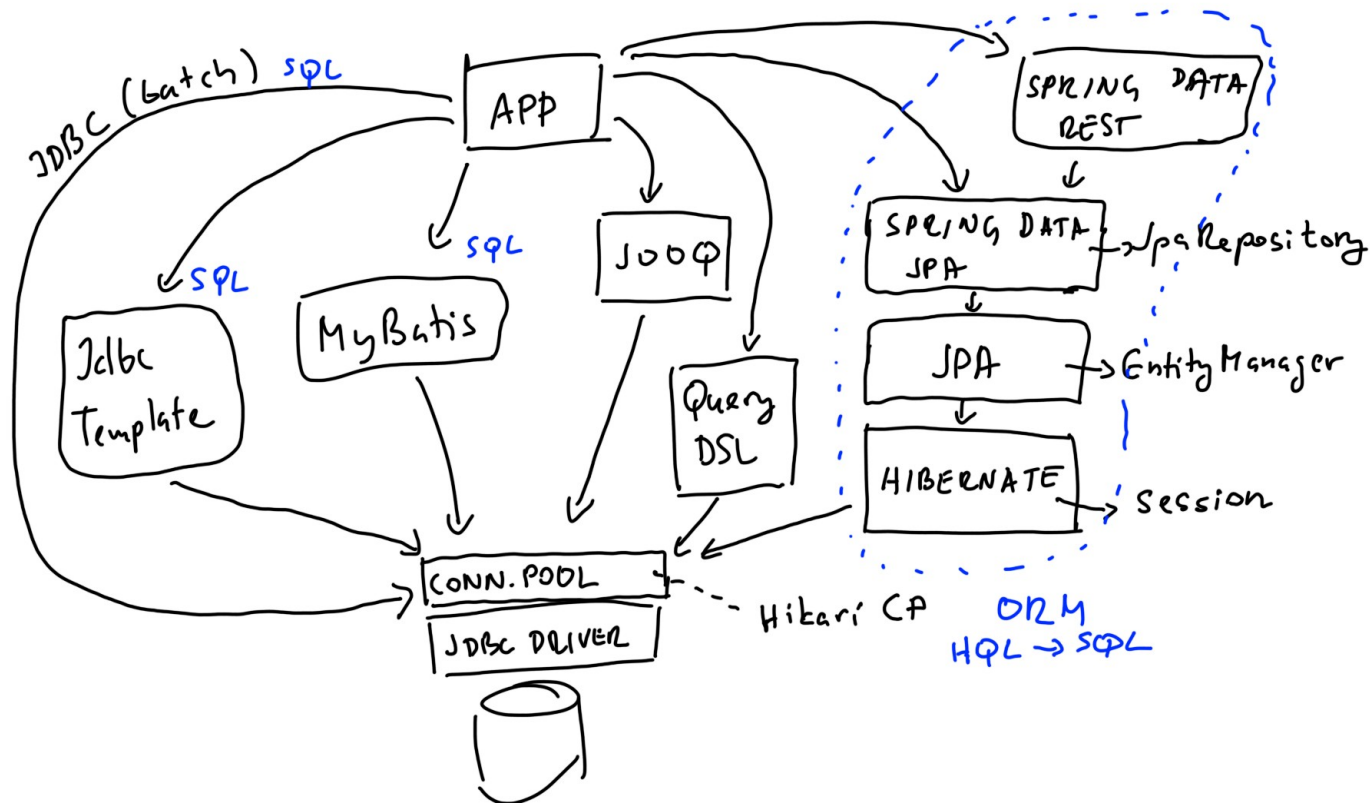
JDBC (batch) SQL

APP

SPRING DATA REST

SPRING DATA JPA → JpaRepository

JPA → EntityManager

HIBERNATE → Session

SQL

SQL

Jdbc Template

MyBatis

JOOQ

Query DSL

CONN. POOL

JDBC DRIVER

Hikari CP

ORM
HQL → SQL